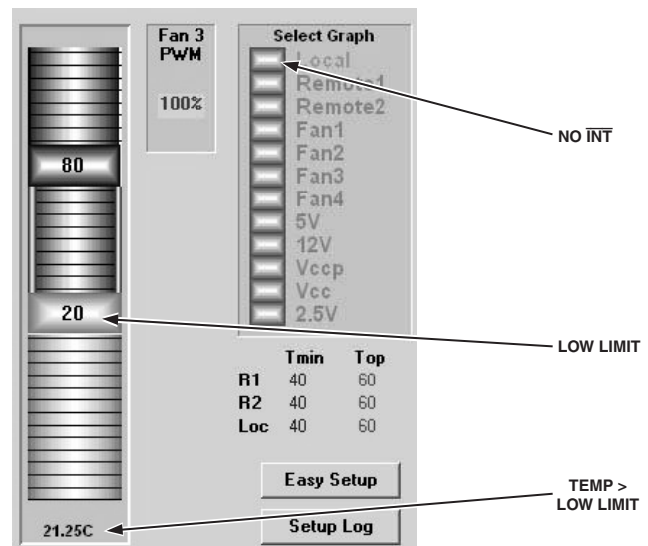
80

20

21.25C

Fan 3
PWM

100%

Select Graph

Local
Remote1
Remote2
Fan1
Fan2
Fan3
Fan4
5V
12V
Vccp
Vcc
2.5V

| | Tmin | Top |
|---|---|---|
| R1 | 40 | 60 |
| R2 | 40 | 60 |
| Loc | 40 | 60 |

Easy Setup

Setup Log

NO $\overline{\text{INT}}$

LOW LIMIT

TEMP > LOW LIMIT